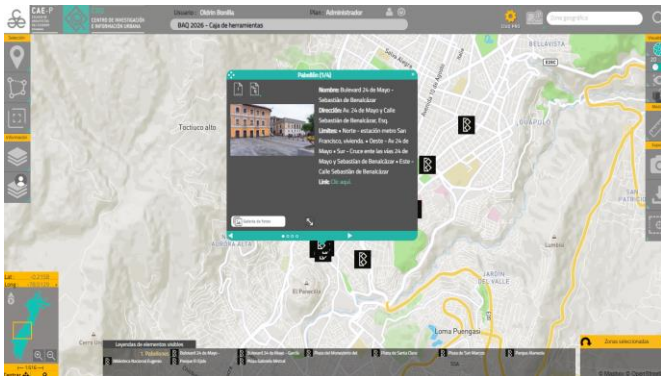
CAE-P

CENTRO DE INVESTIGACIÓN E INFORMACIÓN URBANA

Usuario: Oldrin Bonilla

Plan: Administrador

BAQ 2026 - Caja de herramientas

Zona geográfica

Selección

Información

Pabellón (1/4)

Nombre: Bulevard 24 de Mayo - Sebastián de Benalcázar

Dirección: Av. 24 de Mayo y Calle Sebastián de Benalcázar, Esq.

Límites: • Norte - estación metro San Francisco, vivienda. • Oeste - Av. 24 de Mayo • Sur - Cruce entre las vías 24 de Mayo y Sebastián de Benalcázar • Este - Calle Sebastián de Benalcázar

Link: Clic aquí

Galería de fotos

Toctiuco alto

BELLAVISTA

GUÁPULO

Avenida 10 de Agosto

Aurora Alta

El Panecillo

Sambiza

JARDÍN DEL VALLE

SAN PATRICIO

Loma Puengasí

Lat

Long

Leyendas de elementos visibles

Pabellones

Bulevard 24 de Mayo

Bulevard 24 de Mayo - García

Plaza del Monasterio del

Plaza de Santo Clara

Plaza de San Marcos

Parque Alameda

Biblioteca Nacional Eugenio

Parque El Ejido

Plaza Gabriela Mistral

Zonas seleccionadas

© Mapbox © OpenStreetMap